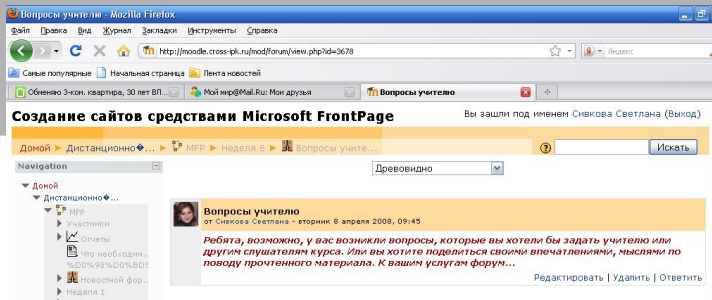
Вопросы учителю - Mozilla Firefox

Файл Правка Вид Журнал Закладки Инструменты Справка

http://moodle.cross-ipk.ru/mod/forum/view.php?id=3678

Яндекс

Самые популярные Начальная страница Лента новостей

Обменяю 3-ком. квартира, 30 лет ВЛ...

Мой мир@Mail.Ru: Мои друзья

Вопросы учителю

Создание сайтов средствами Microsoft FrontPage

Вы зашли под именем Сивкова Светлана (Выход)

Домой ► Дистанционно� ► MFP ► Неделя 6 ► Вопросы учите...

Искать

Древовидно

Navigation

Домой

Дистанционно�

MFP

Участники

Отчеты

Что необходим... %D0%98%D0%BD%

Новостной фор...

Неделя 1

Вопросы учителю

от Сивкова Светлана - вторник 8 апреля 2008, 09:45

Ребята, возможно, у вас возникли вопросы, которые вы хотели бы задать учителю или другим слушателям курса. Или вы хотите поделиться своими впечатлениями, мыслями по поводу прочтенного материала. К вашим услугам форум...

Редактировать | Удалить | Ответить